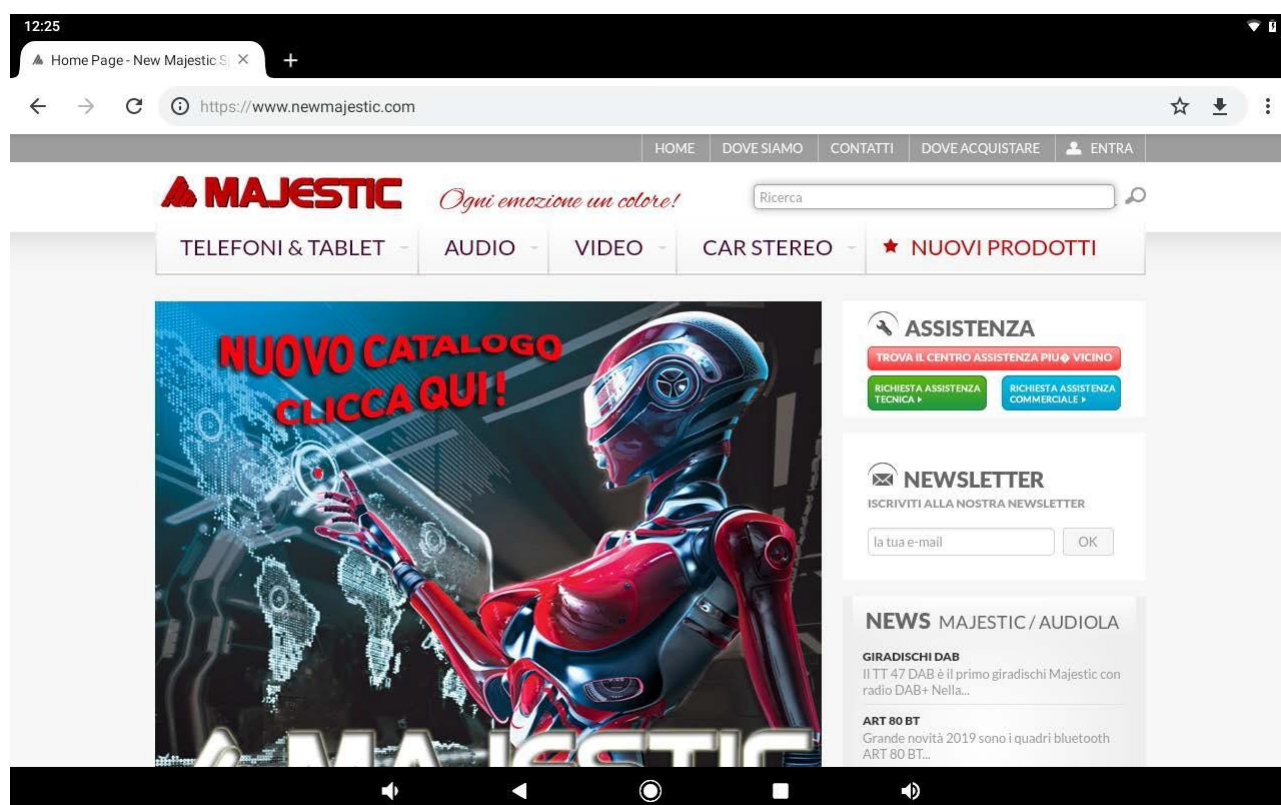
12:25

Home Page - New Majestic S ×

+

https://www.newmajestic.com

HOME | DOVE SIAMO | CONTATTI | DOVE ACQUISTARE | ENTRA

MAJESTIC

Ogni emozione un colore!

Ricerca

TELEFONI & TABLET | AUDIO | VIDEO | CAR STEREO | NUOVI PRODOTTI

NUOVO CATALOGO CLICCA QUI!

ASSISTENZA

TROVA IL CENTRO ASSISTENZA PIU� VICINO

RICHIESTA ASSISTENZA TECNICA ▸

RICHIESTA ASSISTENZA COMMERCIALE ▸

NEWSLETTER

ISCRIVITI ALLA NOSTRA NEWSLETTER

la tua e-mail

OK

NEWS MAJESTIC / AUDIOLA

GIRADISCHI DAB

Il TT 47 DAB è il primo giradischi Majestic con radio DAB+ Nella...

ART 80 BT

Grande novità 2019 sono i quadri bluetooth ART 80 BT...

MAJESTIC